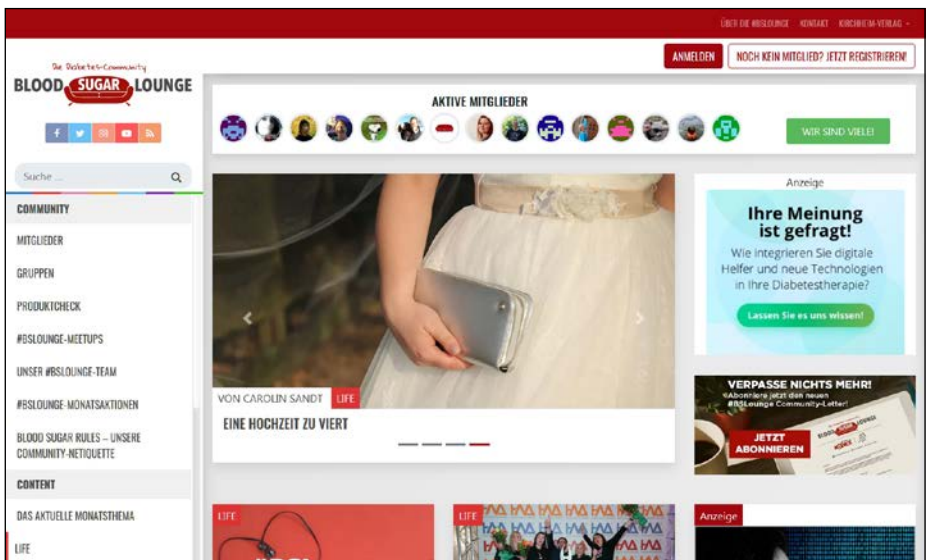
ÜBER DIE #BSLOUNGE KONTAKT KIRCHHEIM-VERLAG

ANMELDEN NOCH KEIN MITGLIED? JETZT REGISTRIEREN!

Die Diabetes-Community
BLOOD SUGAR LOUNGE

Suche ...

COMMUNITY
MITGLIEDER
GRUPPEN
PRODUKTCHECK
#BSLOUNGE-MEETUPS
UNSER #BSLOUNGE-TEAM
#BSLOUNGE-MONATSAKTIONEN
BLOOD SUGAR RULES – UNSERE COMMUNITY-NETIQUETTE
CONTENT
DAS AKTUELLE MONATSTHEMA
LIFE

AKTIVE MITGLIEDER

WIR SIND VIELE!

VON CAROLIN SANDT LIFE
EINE HOCHZEIT ZU VIERT

Anzeige
Ihre Meinung ist gefragt!
Wie integrieren Sie digitale Helfer und neue Technologien in Ihre Diabetestherapie?
Lassen Sie es uns wissen!

VERPASSE NICHTS MEHR!
Abonniere jetzt den neuen #BSLounge Community-Letter!
JETZT ABONNIEREN

LIFE
LIFE
Anzeige